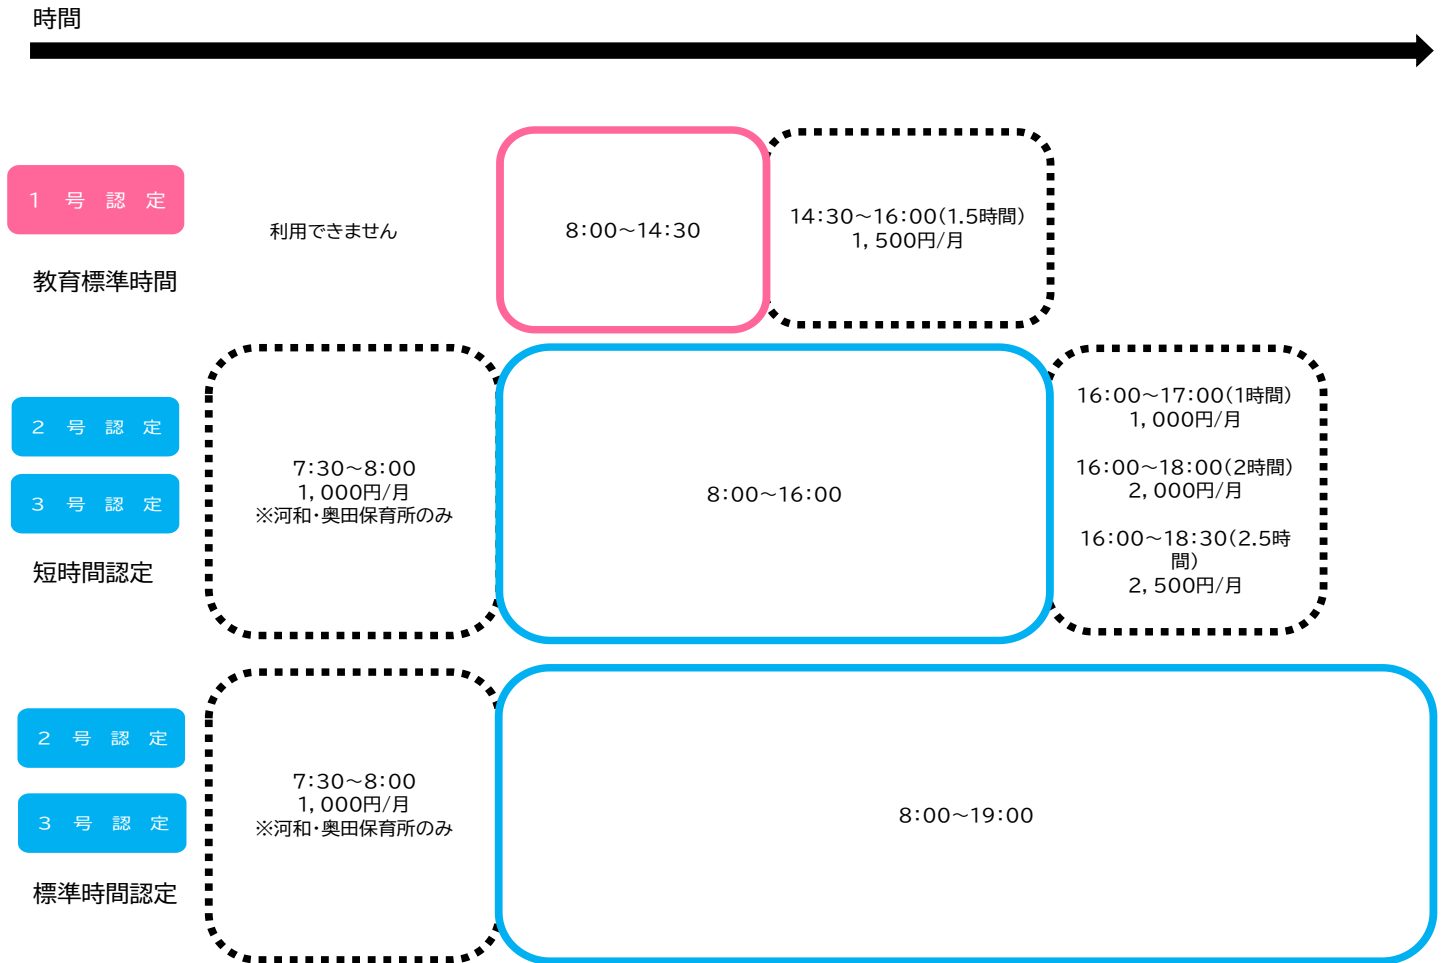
時間

1 号 認 定

教育標準時間

利用できません

8:00～14:30

14:30～16:00(1.5時間)
1, 500円/月

2 号 認 定

3 号 認 定

短時間認定

7:30～8:00
1, 000円/月
※河和・奥田保育所のみ

8:00～16:00

16:00～17:00(1時間)
1, 000円/月

16:00～18:00(2時間)
2, 000円/月

16:00～18:30(2.5時間)
2, 500円/月

2 号 認 定

3 号 認 定

標準時間認定

7:30～8:00
1, 000円/月
※河和・奥田保育所のみ

8:00～19:00